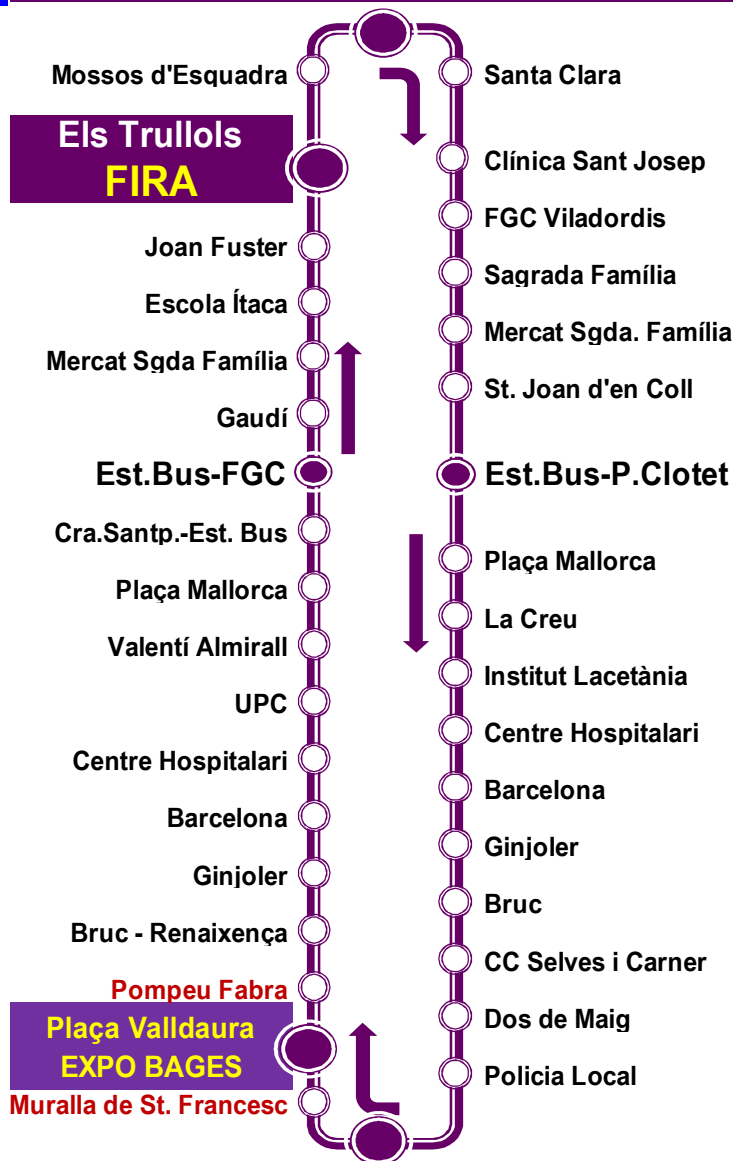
Mossos d'Esquadra

Els Trullols
FIRA

Joan Fuster

Escola Ítaca

Mercat Sgda Família

Gaudí

Est.Bus-FGC

Cra.Santp.-Est. Bus

Plaça Mallorca

Valentí Almirall

UPC

Centre Hospitalari

Barcelona

Ginjoler

Bruc - Renaixença

Pompeu Fabra

Plaça Valldaura
EXPO BAGES

Muralla de St. Francesc

Santa Clara

Clínica Sant Josep

FGC Viladordis

Sagrada Família

Mercat Sgda. Família

St. Joan d'en Coll

Est.Bus-P.Clotet

Plaça Mallorca

La Creu

Institut Lacetània

Centre Hospitalari

Barcelona

Ginjoler

Bruc

CC Selves i Carner

Dos de Maig

Policia Local